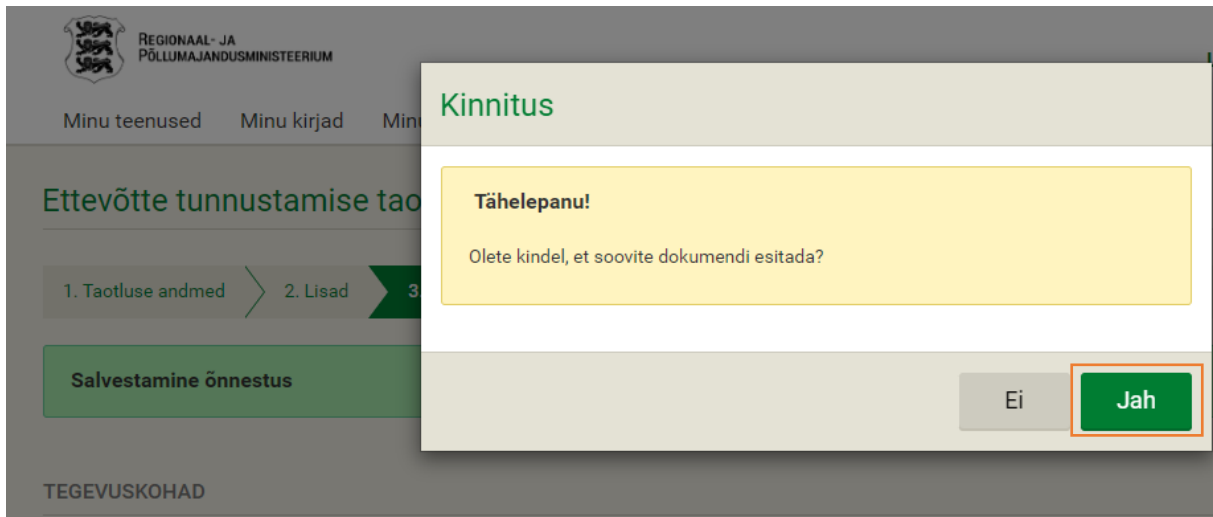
REGIONAAL- JA
PÕLLUMAJANDUSMINISTEERIUM

Minu teenused Minu kirjad Min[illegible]

Ettevõtte tunnustamise tao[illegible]

1. Taotluse andmed 2. Lisad 3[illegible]

Salvestamine õnnestus

TEGEVUSKOHAD

Kinnitus

Tähelepanu!

Olete kindel, et soovite dokumendi esitada?

Ei Jah